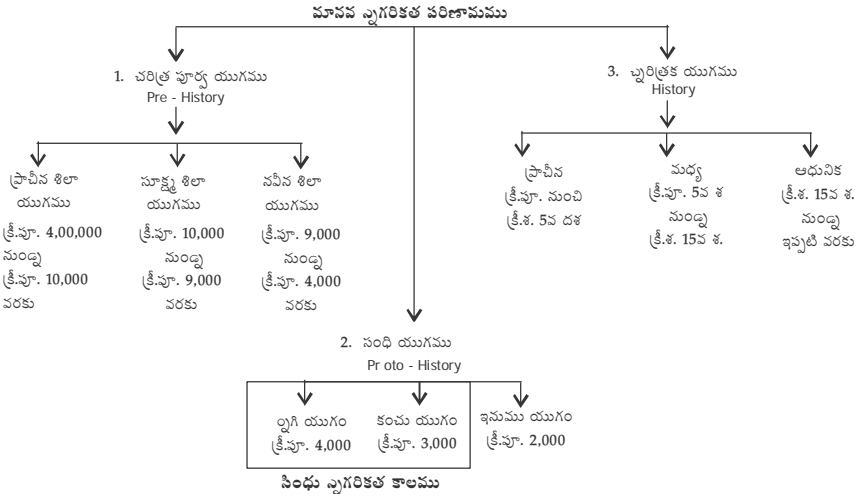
మానవ నాగరికత పరిణామము

1. చరిత్ర పూర్వ యుగము
Pre - History

ప్రాచీన శిలా యుగము
క్రీ.పూ. 4,00,000 నుండి
క్రీ.పూ. 10,000 వరకు

సూక్ష్మ శిలా యుగము
క్రీ.పూ. 10,000 నుండి
క్రీ.పూ. 9,000 వరకు

నవీన శిలా యుగము
క్రీ.పూ. 9,000 నుండి
క్రీ.పూ. 4,000 వరకు

3. చారిత్రక యుగము
History

ప్రాచీన
క్రీ.పూ. నుంచి
క్రీ.శ. 5వ దశ

మధ్య
క్రీ.పూ. 5వ శ
నుండి
క్రీ.శ. 15వ శ.

ఆధునిక
క్రీ.శ. 15వ శ.
నుండి
ఇప్పటి వరకు

2. సంధి యుగము
Pr oto - History

రాగి యుగం
క్రీ.పూ. 4,000

కంచు యుగం
క్రీ.పూ. 3,000

ఇనుము యుగం
క్రీ.పూ. 2,000

సింధు నాగరికత కాలము